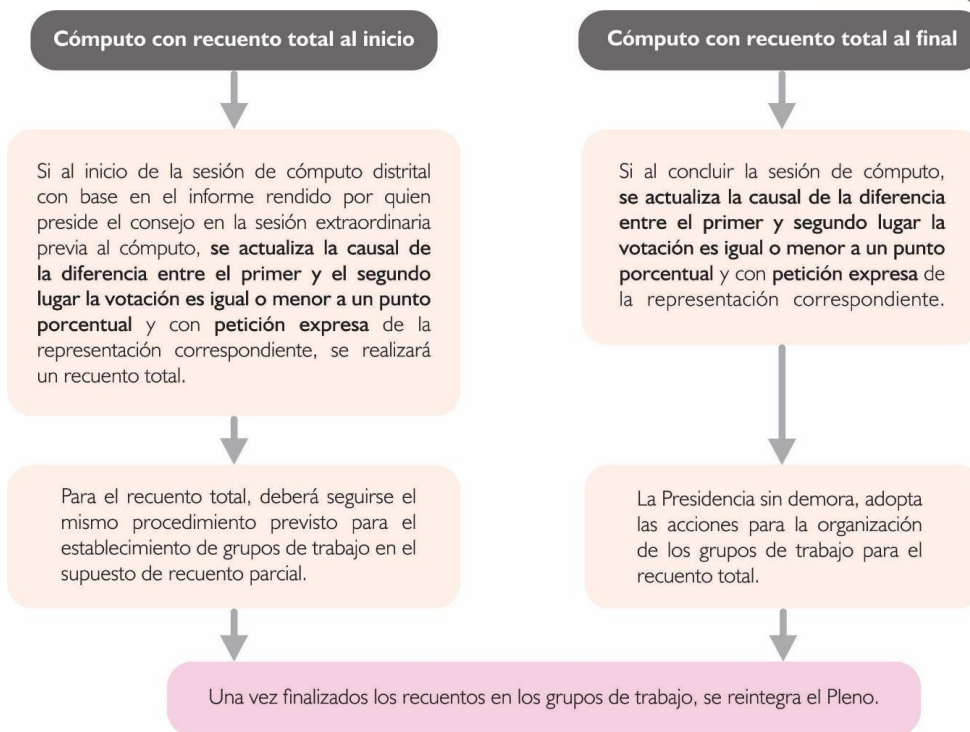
Cómputo con recuento total al inicio

Si al inicio de la sesión de cómputo distrital con base en el informe rendido por quien preside el consejo en la sesión extraordinaria previa al cómputo, se actualiza la causal de la diferencia entre el primer y el segundo lugar la votación es igual o menor a un punto porcentual y con petición expresa de la representación correspondiente, se realizará un recuento total.

Para el recuento total, deberá seguirse el mismo procedimiento previsto para el establecimiento de grupos de trabajo en el supuesto de recuento parcial.

Cómputo con recuento total al final

Si al concluir la sesión de cómputo, se actualiza la causal de la diferencia entre el primer y segundo lugar la votación es igual o menor a un punto porcentual y con petición expresa de la representación correspondiente.

La Presidencia sin demora, adopta las acciones para la organización de los grupos de trabajo para el recuento total.

Una vez finalizados los recuentos en los grupos de trabajo, se reintegra el Pleno.